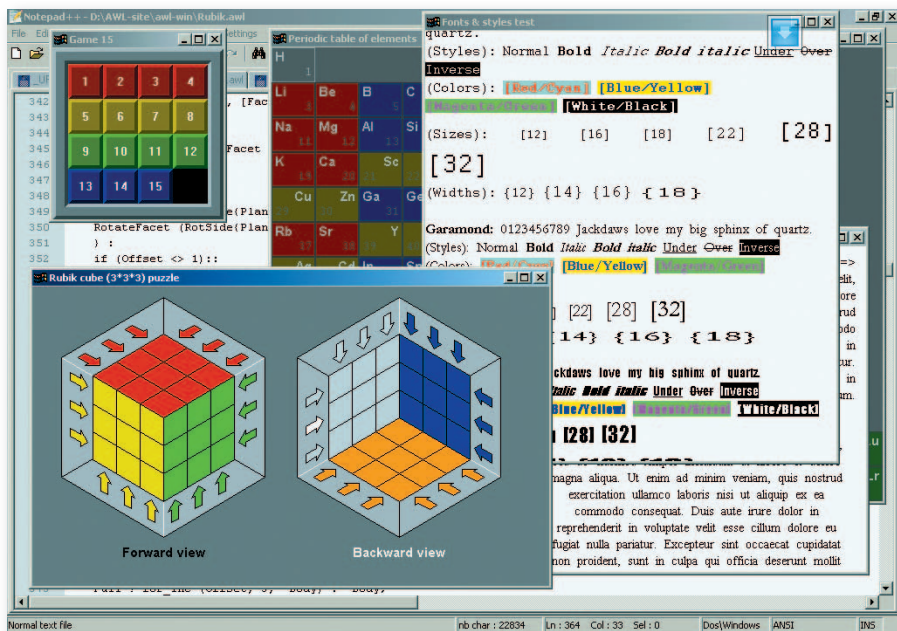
Notepad++ - D:\AWL-site\awl-win\Rubik.awl
File Edi
Game 15
1 2 3 4
5 6 7 8
9 10 11 12
13 14 15
342
343
344
345
346
347
348
349
350
351
352
, [Fac
Facet
e(Plan
RotateFacet (RotSide(Plan
) :
if (Offset <> 1)::
Periodic table of elements
H
1
Li Be B C
Na Mg Al Si
K Ca Sc
Cu Zn Ga Ge
Rb Sr Y
Fonts & styles test
quartz.
(Styles): Normal Bold Italic Bold italic Under Over Inverse
(Colors): Red/Cyan [Blue/Yellow] Magenta/Green White/Black
(Sizes): [12] [16] [18] [22] [28] [32]
(Widths): {12} {14} {16} {18}
Garamond: 0123456789 Jackdaws love my big sphinx of quartz.
(Styles): Normal Bold Italic Bold italic Under Over Inverse
(Colors): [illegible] [Blue/Yellow] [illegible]
[22] [28] [32]
{14} {16} {18}
ckdaws love my big sphinx of quartz
Italic Bold italic Under Over Inverse
Blue/Yellow] Magenta/Green White/Black]
[28] [32]
Rubik cube (3*3*3) puzzle
Forward view
Backward view
magna aliqua. Ut enim ad minim veniam, quis nostrud exercitation ullamco laboris nisi ut aliquip ex ea commodo consequat. Duis aute irure dolor in reprehenderit in voluptate velit esse cillum dolore eu fugiat nulla pariatur. Excepteur sint occaecat cupidatat non proident, sunt in culpa qui officia deserunt mollit
Normal text file
nb char : 22834
Ln : 364 Col : 33 Sel : 0
Dos\Windows
ANSI
INS